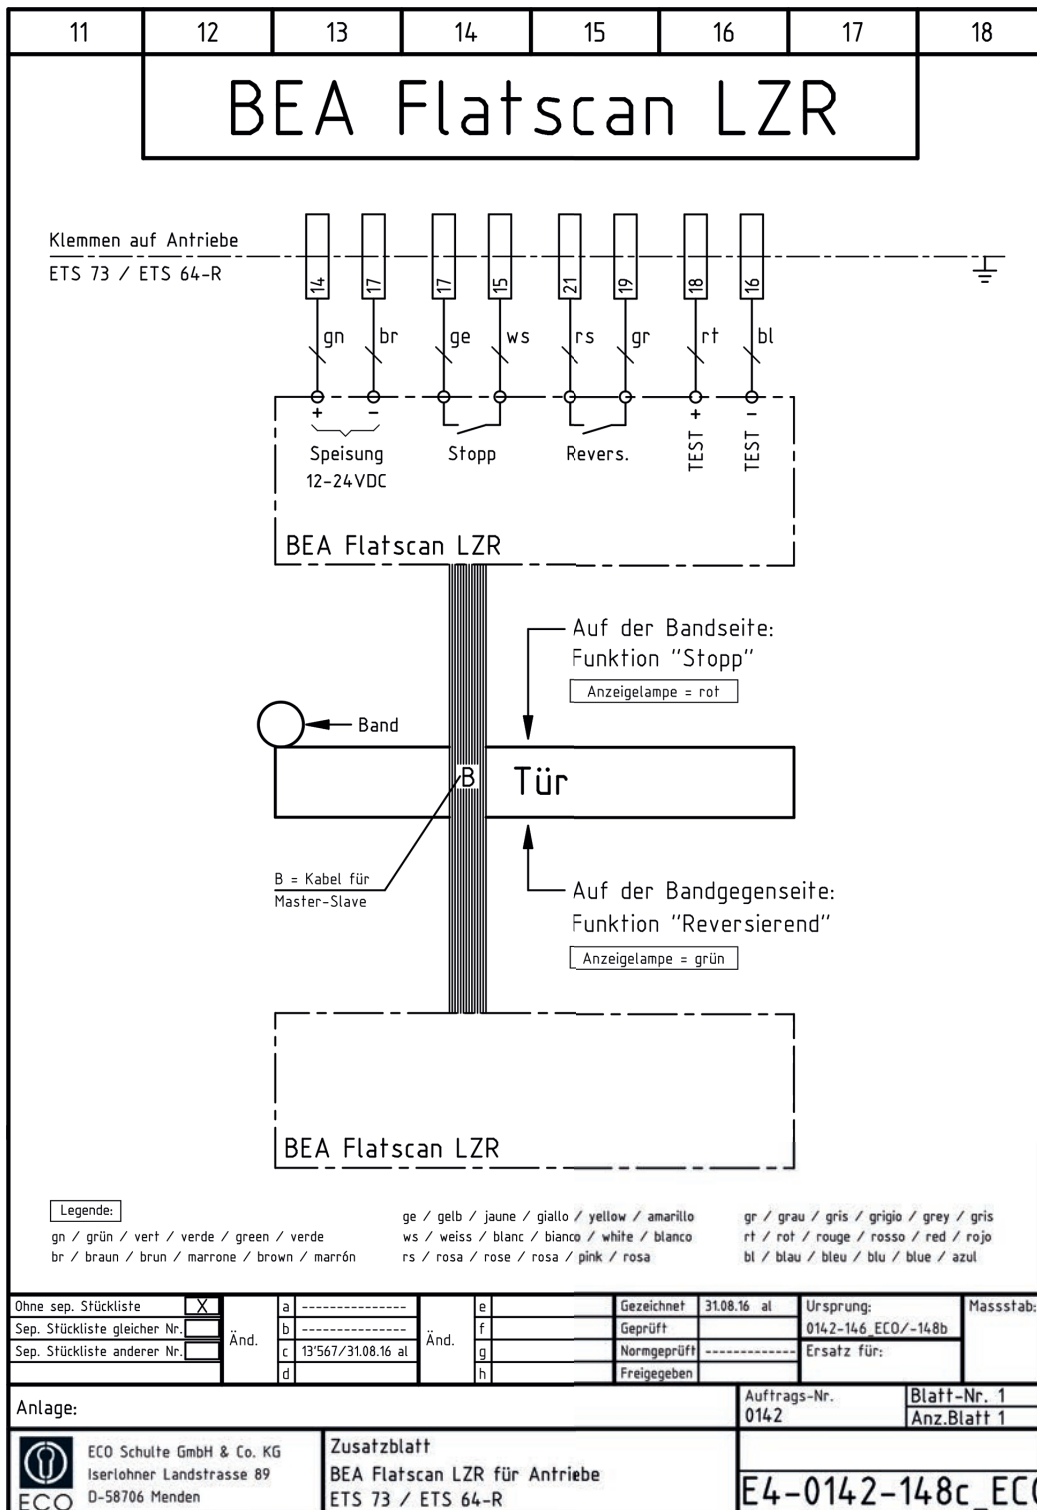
11 12 13 14 15 16 17 18

BEA Flatscan LZR

Klemmen auf Antriebe
ETS 73 / ETS 64-R

14 17 17 15 21 19 18 16

gn br ge ws rs gr rt bl

+ −
Speisung
12-24VDC

Stopp

Revers.

TEST + TEST −

BEA Flatscan LZR

Auf der Bandseite:
Funktion "Stopp"
Anzeigelampe = rot

Band

B

Tür

B = Kabel für
Master-Slave

Auf der Bandgegenseite:
Funktion "Reversierend"
Anzeigelampe = grün

BEA Flatscan LZR

Legende:
gn / grün / vert / verde / green / verde
br / braun / brun / marrone / brown / marrón
ge / gelb / jaune / giallo / yellow / amarillo
ws / weiss / blanc / bianco / white / blanco
rs / rosa / rose / rosa / pink / rosa
gr / grau / gris / grigio / grey / gris
rt / rot / rouge / rosso / red / rojo
bl / blau / bleu / blu / blue / azul

| Ohne sep. Stückliste | X | Änd. | a | --------------- | Änd. | e | | Gezeichnet | 31.08.16 al | Ursprung: | Massstab: |
|---|---|---|---|---|---|---|---|---|---|---|---|
| Sep. Stückliste gleicher Nr. | | | b | --------------- | | f | | Geprüft | | 0142-146_ECO/-148b | |
| Sep. Stückliste anderer Nr. | | | c | 13'567/31.08.16 al | | g | | Normgeprüft | ------------- | Ersatz für: | |
| | | | d | | | h | | Freigegeben | | | |

Anlage:

Auftrags-Nr.
0142

Blatt-Nr. 1
Anz.Blatt 1

ECO
ECO Schulte GmbH & Co. KG
Iserlohner Landstrasse 89
D-58706 Menden

Zusatzblatt
BEA Flatscan LZR für Antriebe
ETS 73 / ETS 64-R

E4-0142-148c_EC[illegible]